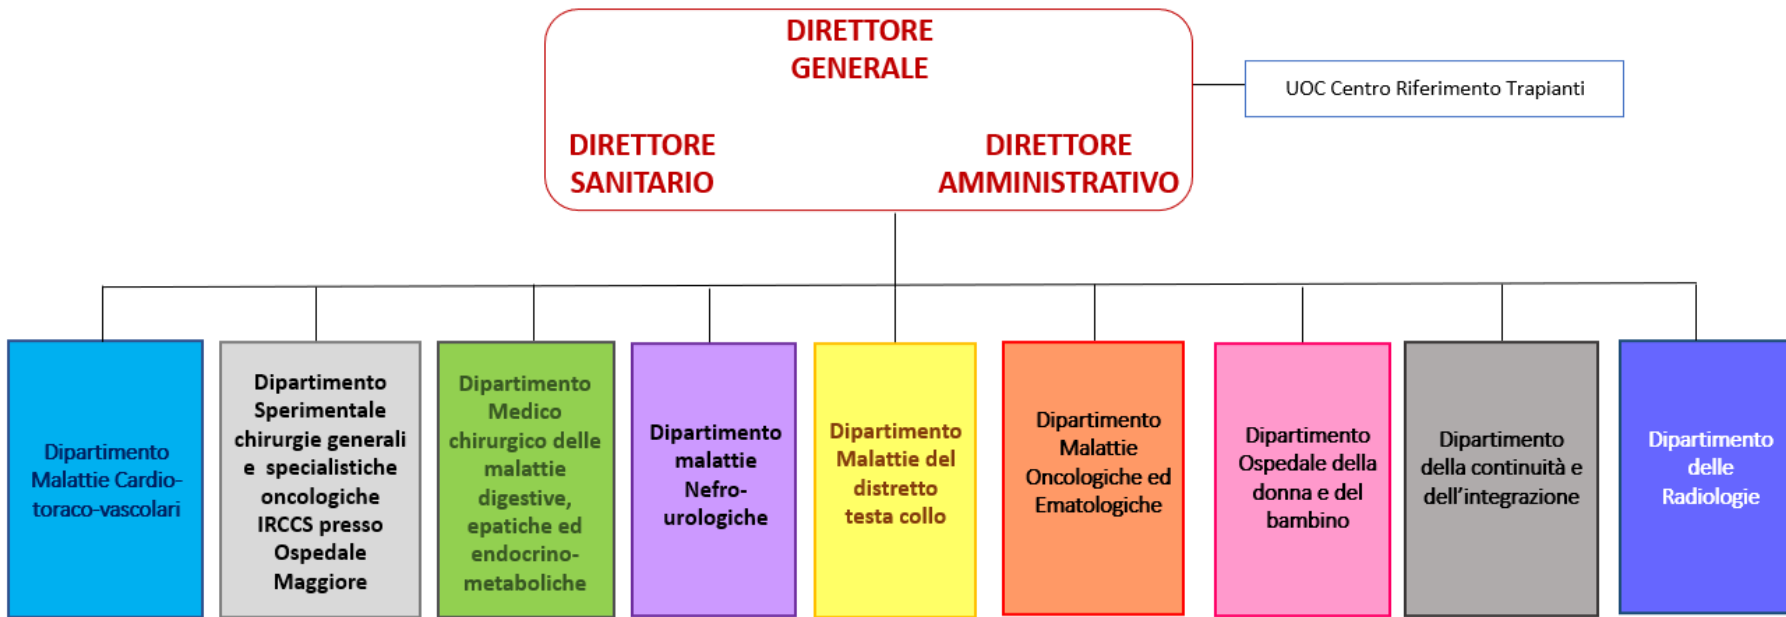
DIRETTORE GENERALE

DIRETTORE SANITARIO

DIRETTORE AMMINISTRATIVO

UOC Centro Riferimento Trapianti

Dipartimento Malattie Cardio-toraco-vascolari

Dipartimento Sperimentale chirurgie generali e specialistiche oncologiche IRCCS presso Ospedale Maggiore

Dipartimento Medico chirurgico delle malattie digestive, epatiche ed endocrino-metaboliche

Dipartimento malattie Nefro-urologiche

Dipartimento Malattie del distretto testa collo

Dipartimento Malattie Oncologiche ed Ematologiche

Dipartimento Ospedale della donna e del bambino

Dipartimento della continuità e dell'integrazione

Dipartimento delle Radiologie